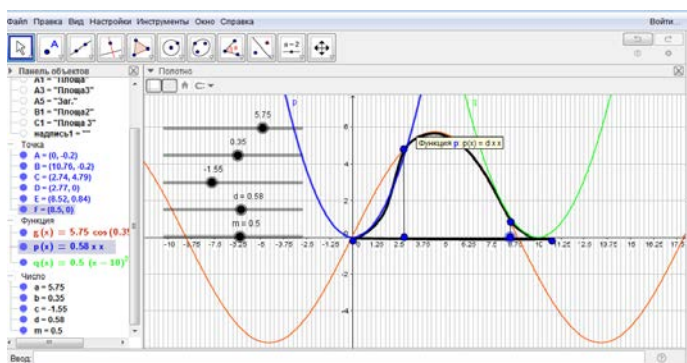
Файл Правка Вид Настройки Инструменты Окно Справка

Войти...

a=2

Панель объектов

A1 = "Площа

A3 = "Площа3"

A5 = "Заг."

B1 = "Площа2"

C1 = "Площа 3"

надпись1 = ""

Точка

A = (0, -0.2)

B = (10.76, -0.2)

C = (2.74, 4.79)

D = (2.77, 0)

E = (8.52, 0.84)

F = (8.5, 0)

Функция

$g(x) = 5.75 \cos(0.3$

$p(x) = 0.58 x x$

$q(x) = 0.5 (x - 10)^2$

Число

a = 5.75

b = 0.35

c = -1.55

d = 0.58

m = 0.5

Полотно

5.75

0.35

-1.55

d = 0.58

m = 0.5

p

q

Функция p: p(x) = d x x

-10 -8.75 -7.5 -6.25 -5 -3.75 -2.5 -1.25 0 1.25 2.5 3.75 5 6.25 7.5 8.75 10 11.25 12.5 13.75 15 16.25 17.5

6

4

2

-2

-4

Ввод: